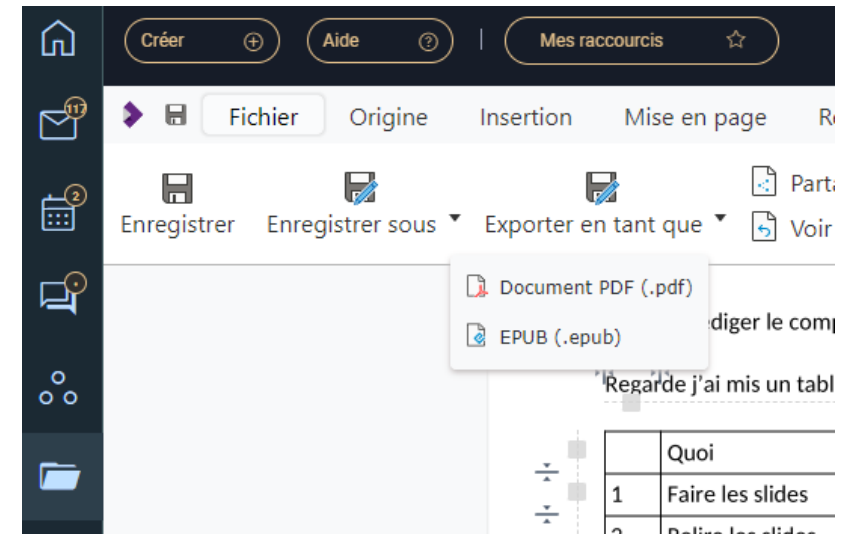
117

2

Créer

Aide

Mes raccourcis

Fichier Origine Insertion Mise en page R

Enregistrer Enregistrer sous Exporter en tant que Parta Voir

Document PDF (.pdf)

EPUB (.epub)

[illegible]diger le comp

Regarde j'ai mis un tabl

|   | Quoi |
|---|---|
| 1 | Faire les slides |
| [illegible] | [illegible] |